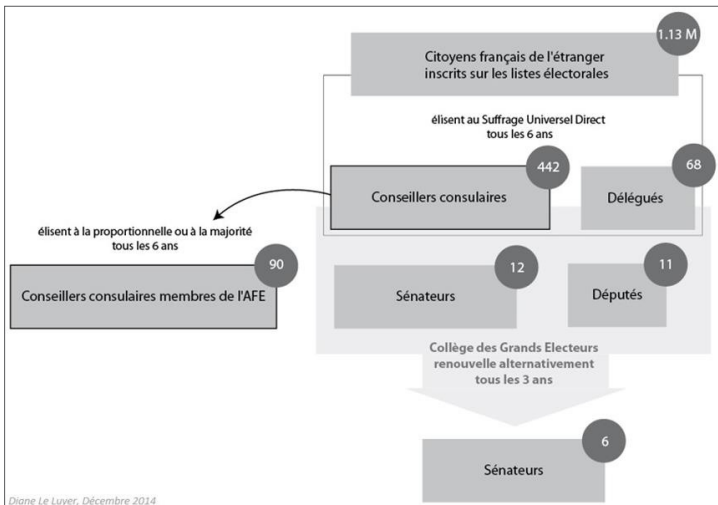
1.13 M

Citoyens français de l'étranger inscrits sur les listes électorales

élisent au Suffrage Universel Direct tous les 6 ans

442

Conseillers consulaires

68

Délégués

élisent à la proportionnelle ou à la majorité tous les 6 ans

90

Conseillers consulaires membres de l'AFE

12

Sénateurs

11

Députés

Collège des Grands Electeurs renouvelle alternativement tous les 3 ans

6

Sénateurs

Diane Le Luyer, Décembre 2014